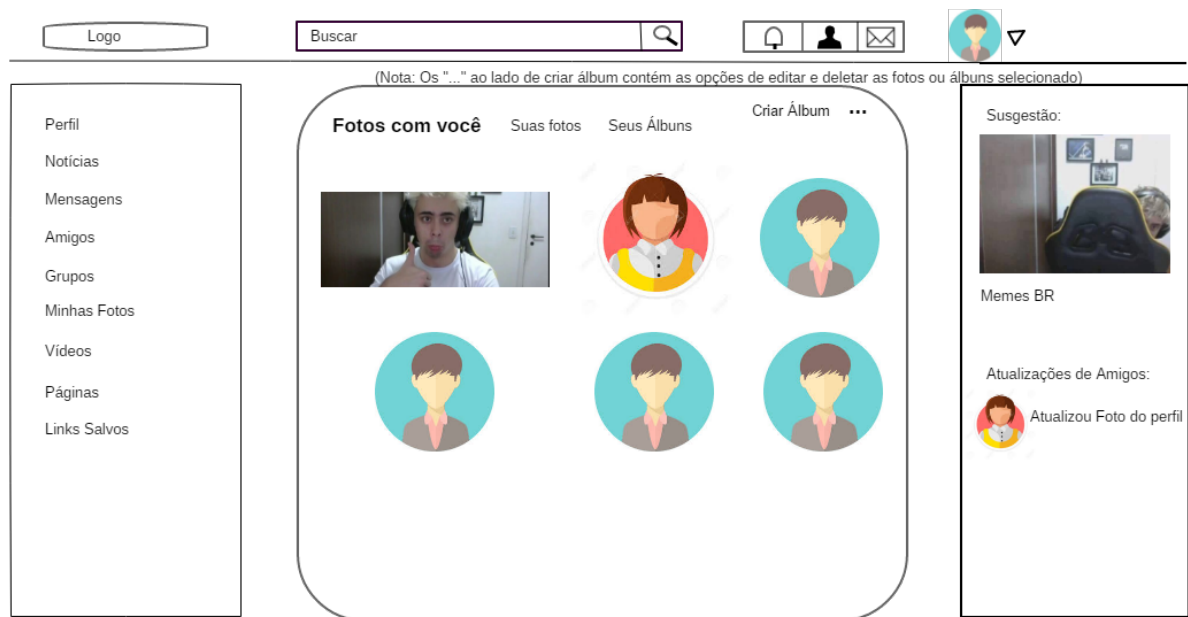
Logo

Buscar

(Nota: Os "..." ao lado de criar álbum contém as opções de editar e deletar as fotos ou álbuns selecionado)

Perfil
Notícias
Mensagens
Amigos
Grupos
Minhas Fotos
Vídeos
Páginas
Links Salvos

Fotos com você
Suas fotos
Seus Álbuns
Criar Álbum
...

Susgestão:

Memes BR

Atualizações de Amigos:

Atualizou Foto do perfil